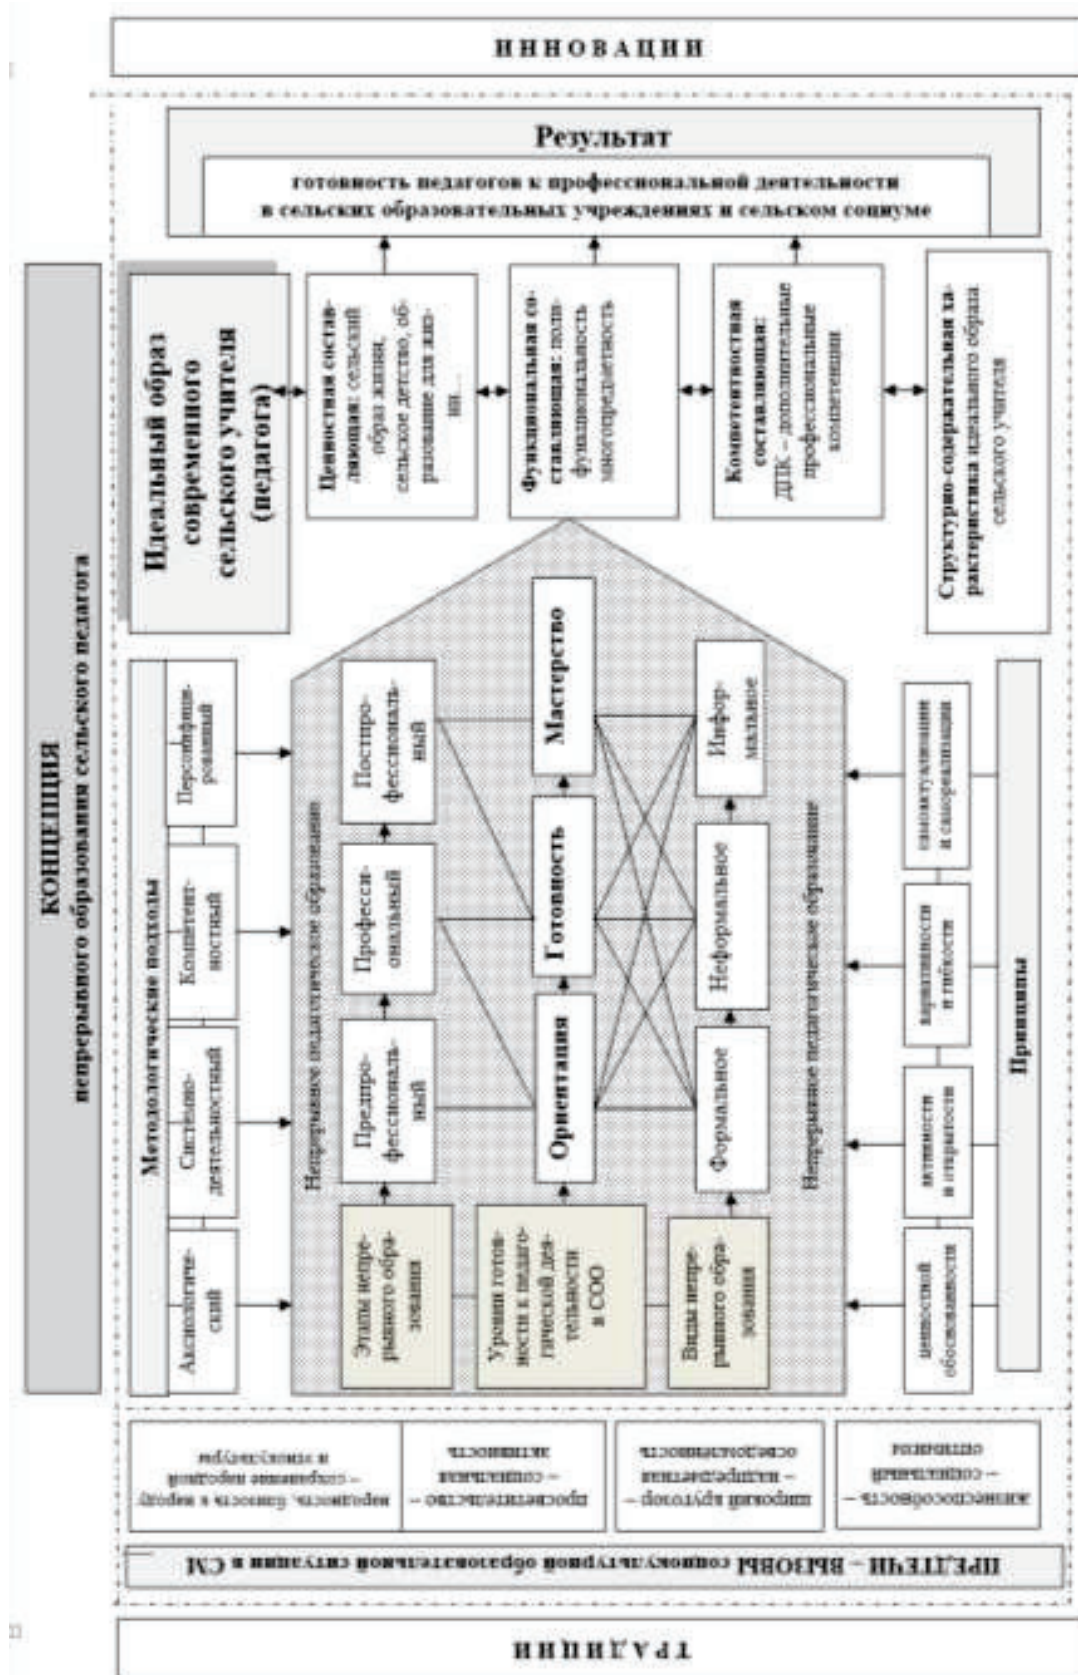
ИННОВАЦИИ

Результат

готовность педагогов к профессиональной деятельности в сельских образовательных учреждениях и сельском социуме

КОНЦЕПЦИЯ
непрерывного образования сельского педагога

Идеальный образ современного сельского учителя (педагога)

Ценностная составляющая: сельский образ жизни, сельское детство, образование для жизни...

Функциональная составляющая: полифункциональность многопредметность

Компетентностная составляющая: ДПК – дополнительные профессиональные компетенции

Структурно-содержательная характеристика идеального образа сельского учителя

Методологические подходы

Аксиологический

Системно-деятельностный

Компетентностный

Персонифицированный

Непрерывное педагогическое образование

Предпрофессиональный

Профессиональный

Постпрофессиональный

Ориентация

Готовность

Мастерство

Формальное

Неформальное

Информальное

Непрерывное педагогическое образование

Этапы непрерывного образования

Уровни готовности к педагогической деятельности в СОО

Виды непрерывного образования

Принципы

ценностной обусловленности

активности и открытости

вариативности и гибкости

самоактуализации и самореализации

народность, близость к народу – сохранение народной и этнокультуры

просветительство – социальная активность

широкий кругозор – надпредметная осведомлённость

жизнеспособность – социальный оптимизм

ПРЕДТЕЧИ – ВЫЗОВЫ социокультурной образовательной ситуации в СМ

ТРАДИЦИИ